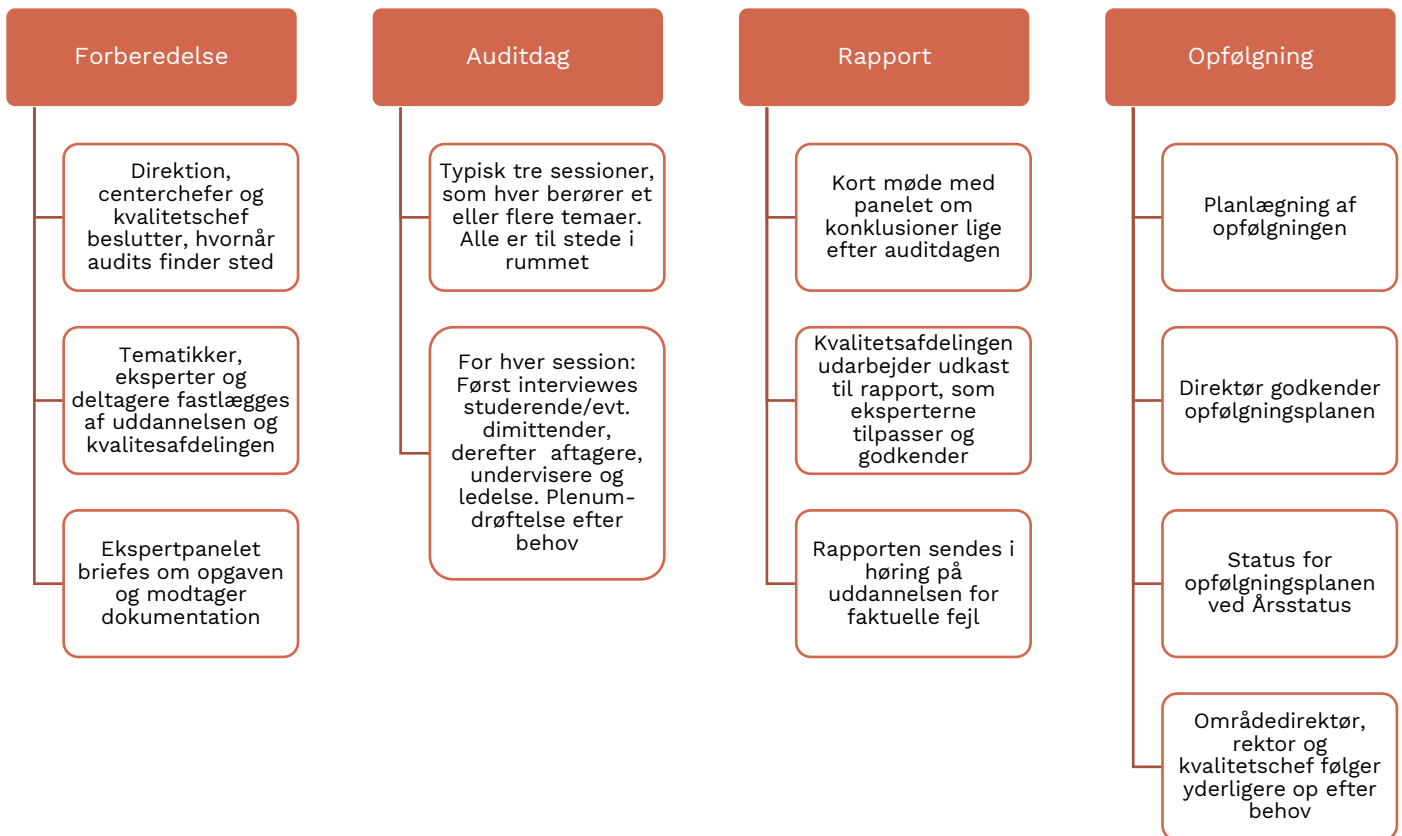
Forberedelse

Direktion, centerchefer og kvalitetschef beslutter, hvornår audits finder sted

Tematikker, eksperter og deltagere fastlægges af uddannelsen og kvalitesafdelingen

Ekspertpanelet briefes om opgaven og modtager dokumentation

Auditdag

Typisk tre sessioner, som hver berører et eller flere temaer. Alle er til stede i rummet

For hver session: Først interviewes studerende/evt. dimittender, derefter aftagere, undervisere og ledelse. Plenum-drøftelse efter behov

Rapport

Kort møde med panelet om konklusioner lige efter auditdagen

Kvalitetsafdelingen udarbejder udkast til rapport, som eksperterne tilpasser og godkender

Rapporten sendes i høring på uddannelsen for faktuelle fejl

Opfølgning

Planlægning af opfølgningen

Direktør godkender opfølgningsplanen

Status for opfølgningsplanen ved Årsstatus

Områdedirektør, rektor og kvalitetschef følger yderligere op efter behov